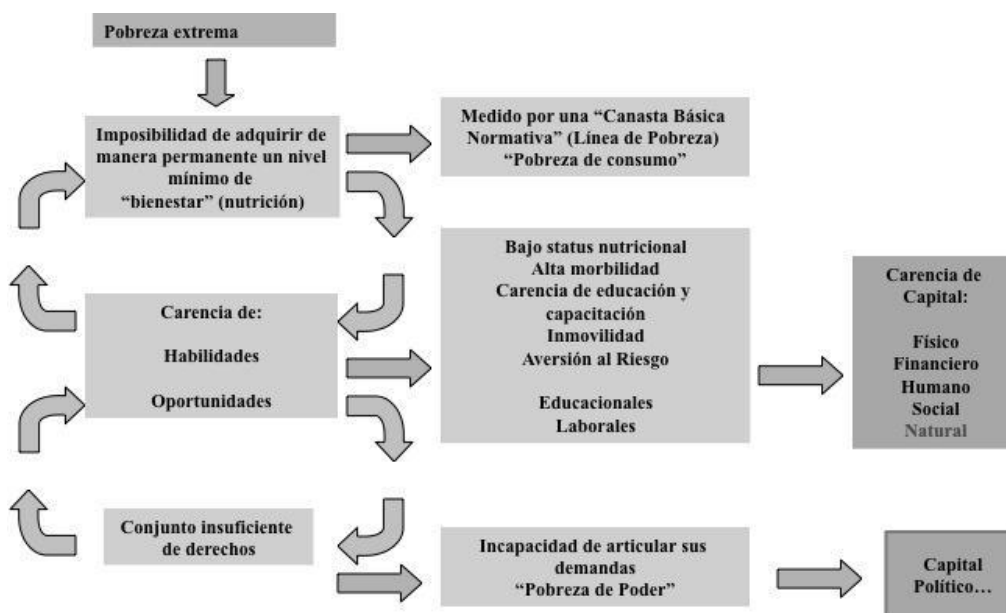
Pobreza extrema

Imposibilidad de adquirir de manera permanente un nivel mínimo de "bienestar" (nutrición)

Medido por una "Canasta Básica Normativa" (Línea de Pobreza) "Pobreza de consumo"

Bajo status nutricional
Alta morbilidad
Carencia de educación y capacitación
Inmovilidad
Aversión al Riesgo

Educacionales
Laborales

Carencia de:

Habilidades

Oportunidades

Carencia de Capital:

Físico
Financiero
Humano
Social
Natural

Conjunto insuficiente de derechos

Incapacidad de articular sus demandas
"Pobreza de Poder"

Capital Político…